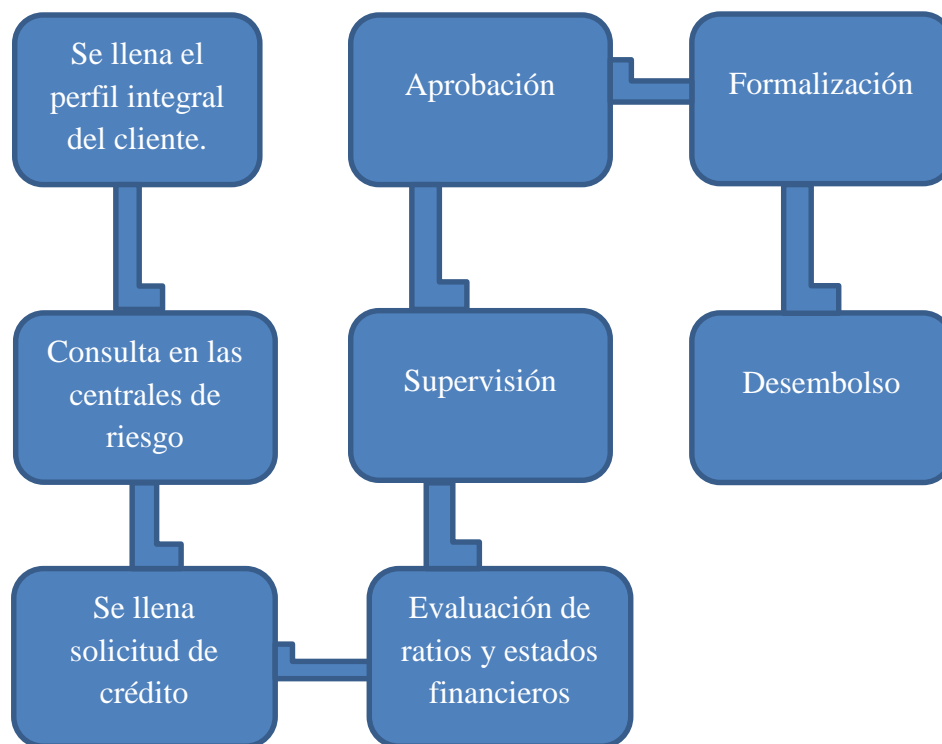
Se llena el perfil integral del cliente.

Consulta en las centrales de riesgo

Se llena solicitud de crédito

Evaluación de ratios y estados financieros

Supervisión

Aprobación

Formalización

Desembolso